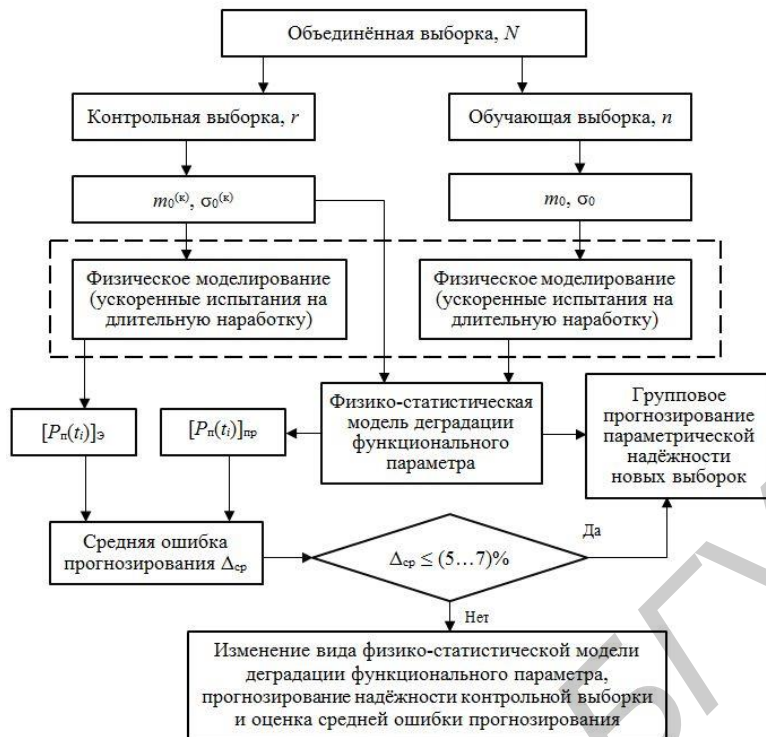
Объединённая выборка, $N$

Контрольная выборка, $r$

Обучающая выборка, $n$

$m_0^{(к)}$, $\sigma_0^{(к)}$

$m_0$, $\sigma_0$

Физическое моделирование (ускоренные испытания на длительную наработку)

Физическое моделирование (ускоренные испытания на длительную наработку)

$[P_п(t_i)]_э$

$[P_п(t_i)]_{пр}$

Физико-статистическая модель деградации функционального параметра

Групповое прогнозирование параметрической надёжности новых выборок

Средняя ошибка прогнозирования $\Delta_{ср}$

$\Delta_{ср} \leq (5\ldots7)\%$

Да

Нет

Изменение вида физико-статистической модели деградации функционального параметра, прогнозирование надёжности контрольной выборки и оценка средней ошибки прогнозирования